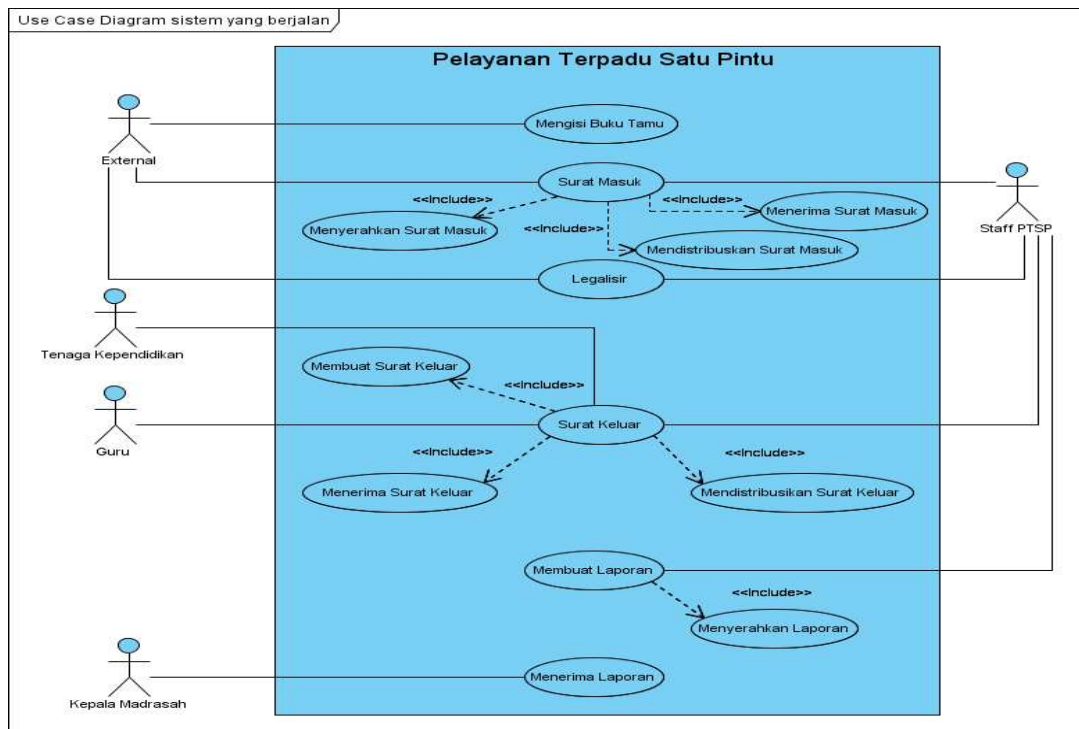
Use Case Diagram sistem yang berjalan

Pelayanan Terpadu Satu Pintu

External

Mengisi Buku Tamu

Surat Masuk

<<Include>>

<<Include>>

Menerima Surat Masuk

Menyerahkan Surat Masuk

<<Include>>

Mendistribuskan Surat Masuk

Staff PTSP

Legalisir

Tenaga Kependidikan

Membuat Surat Keluar

<<Include>>

Guru

Surat Keluar

<<Include>>

<<Include>>

Menerima Surat Keluar

Mendistribusikan Surat Keluar

Membuat Laporan

<<Include>>

Menyerahkan Laporan

Kepala Madrasah

Menerima Laporan